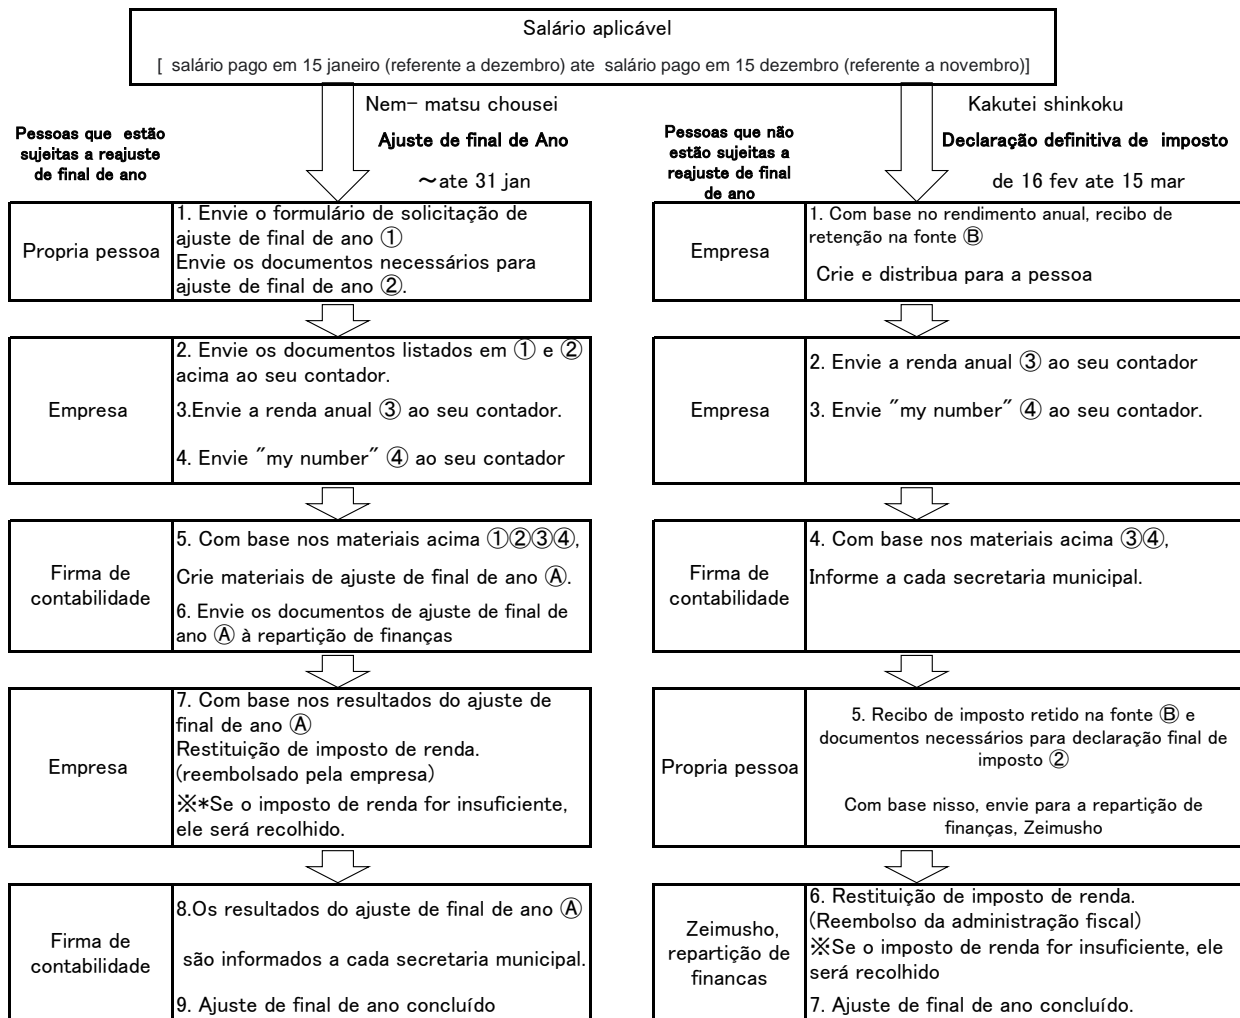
Salário aplicável

[ salário pago em 15 janeiro (referente a dezembro) ate salário pago em 15 dezembro (referente a novembro)]

Nem- matsu chousei

Pessoas que estão sujeitas a reajuste de final de ano

Ajuste de final de Ano

～ate 31 jan

| Propria pessoa | 1. Envie o formulário de solicitação de ajuste de final de ano ① Envie os documentos necessários para ajuste de final de ano ②. |
|---|---|
| Empresa | 2. Envie os documentos listados em ① e ② acima ao seu contador. 3.Envie a renda anual ③ ao seu contador. 4. Envie "my number" ④ ao seu contador |
| Firma de contabilidade | 5. Com base nos materiais acima ①②③④, Crie materiais de ajuste de final de ano Ⓐ. 6. Envie os documentos de ajuste de final de ano Ⓐ à repartição de finanças |
| Empresa | 7. Com base nos resultados do ajuste de final de ano Ⓐ Restituição de imposto de renda. (reembolsado pela empresa) ※*Se o imposto de renda for insuficiente, ele será recolhido. |
| Firma de contabilidade | 8.Os resultados do ajuste de final de ano Ⓐ são informados a cada secretaria municipal. 9. Ajuste de final de ano concluído |

Kakutei shinkoku

Pessoas que não estão sujeitas a reajuste de final de ano

Declaração definitiva de imposto

de 16 fev ate 15 mar

| Empresa | 1. Com base no rendimento anual, recibo de retenção na fonte Ⓑ Crie e distribua para a pessoa |
|---|---|
| Empresa | 2. Envie a renda anual ③ ao seu contador 3. Envie "my number" ④ ao seu contador. |
| Firma de contabilidade | 4. Com base nos materiais acima ③④, Informe a cada secretaria municipal. |
| Propria pessoa | 5. Recibo de imposto retido na fonte Ⓑ e documentos necessários para declaração final de imposto ② Com base nisso, envie para a repartição de finanças, Zeimusho |
| Zeimusho, repartição de financas | 6. Restituição de imposto de renda. (Reembolso da administração fiscal) ※Se o imposto de renda for insuficiente, ele será recolhido 7. Ajuste de final de ano concluído. |